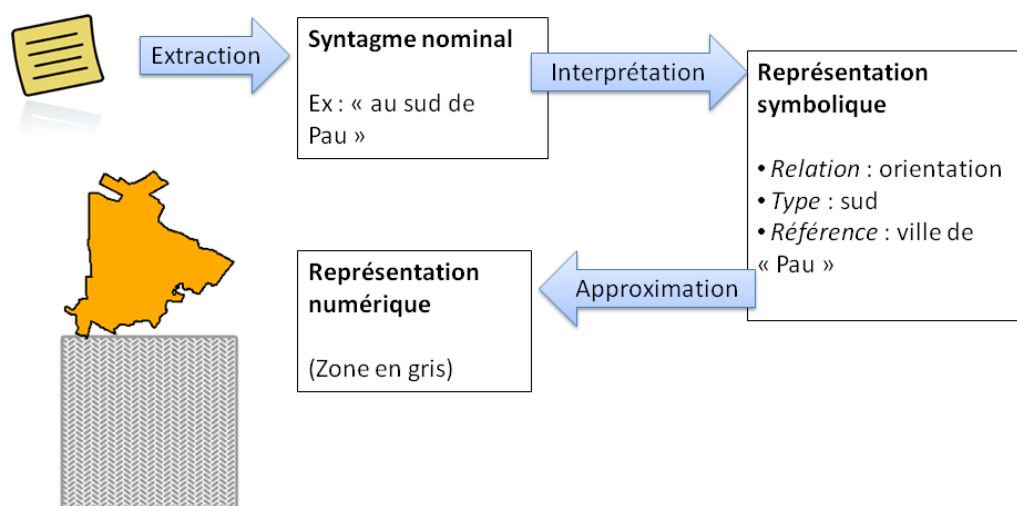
Extraction

**Syntagme nominal**

Ex : « au sud de Pau »

Interprétation

**Représentation symbolique**

• *Relation* : orientation
• *Type* : sud
• *Référence* : ville de « Pau »

Approximation

**Représentation numérique**

(Zone en gris)